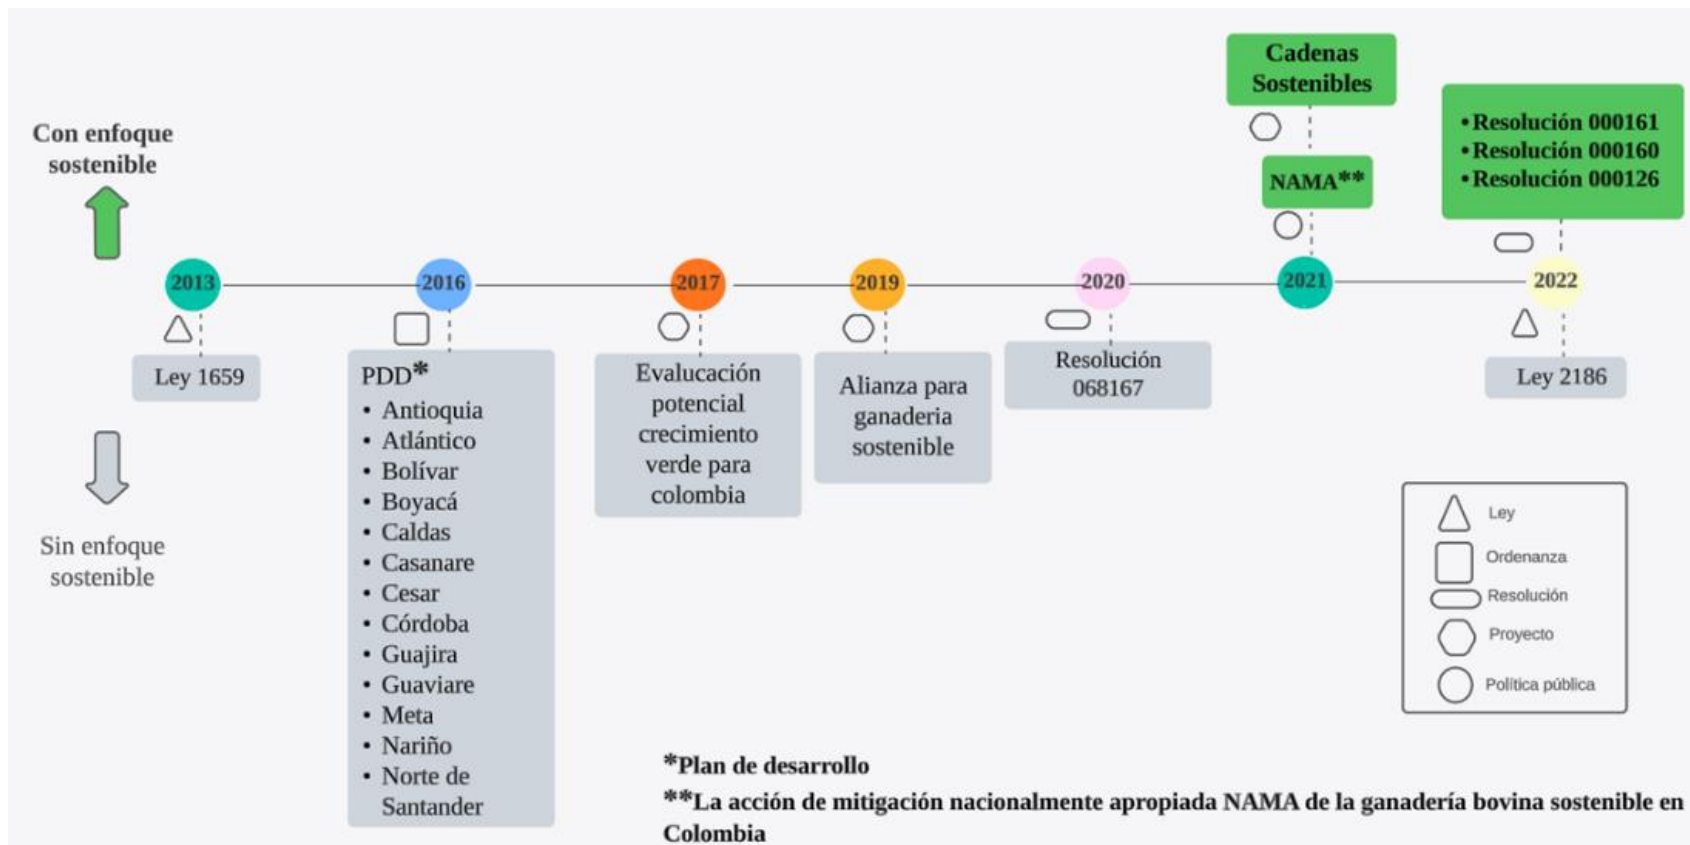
Con enfoque sostenible

Sin enfoque sostenible

Cadenas Sostenibles

NAMA**

• Resolución 000161
• Resolución 000160
• Resolución 000126

2013

2016

2017

2019

2020

2021

2022

Ley 1659

PDD*
• Antioquia
• Atlántico
• Bolívar
• Boyacá
• Caldas
• Casanare
• Cesar
• Córdoba
• Guajira
• Guaviare
• Meta
• Nariño
• Norte de Santander

Evalucación potencial crecimiento verde para colombia

Alianza para ganaderia sostenible

Resolución 068167

Ley 2186

Ley
Ordenanza
Resolución
Proyecto
Política pública

*Plan de desarrollo
**La acción de mitigación nacionalmente apropiada NAMA de la ganadería bovina sostenible en Colombia